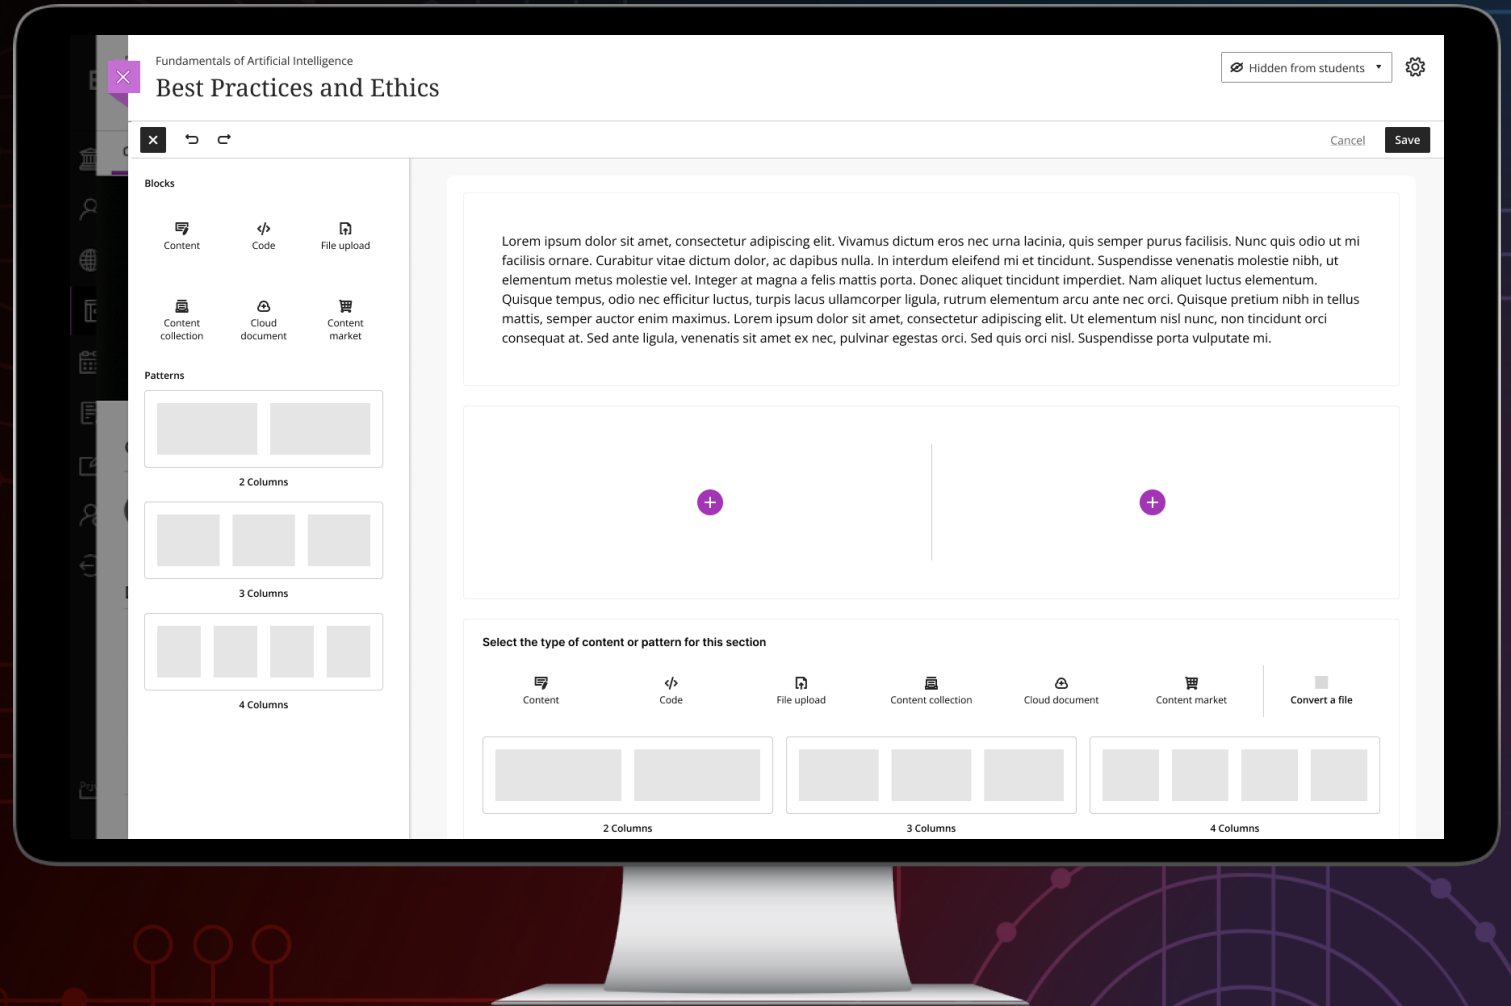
Fundamentals of Artificial Intelligence

Best Practices and Ethics

Hidden from students

Cancel

Save

Blocks

Content

Code

File upload

Content collection

Cloud document

Content market

Patterns

2 Columns

3 Columns

4 Columns

Lorem ipsum dolor sit amet, consectetur adipiscing elit. Vivamus dictum eros nec urna lacinia, quis semper purus facilisis. Nunc quis odio ut mi facilisis ornare. Curabitur vitae dictum dolor, ac dapibus nulla. In interdum eleifend mi et tincidunt. Suspendisse venenatis molestie nibh, ut elementum metus molestie vel. Integer at magna a felis mattis porta. Donec aliquet tincidunt imperdiet. Nam aliquet luctus elementum. Quisque tempus, odio nec efficitur luctus, turpis lacus ullamcorper ligula, rutrum elementum arcu ante nec orci. Quisque pretium nibh in tellus mattis, semper auctor enim maximus. Lorem ipsum dolor sit amet, consectetur adipiscing elit. Ut elementum nisl nunc, non tincidunt orci consequat at. Sed ante ligula, venenatis sit amet ex nec, pulvinar egestas orci. Sed quis orci nisl. Suspendisse porta vulputate mi.

Select the type of content or pattern for this section

Content

Code

File upload

Content collection

Cloud document

Content market

Convert a file

2 Columns

3 Columns

4 Columns